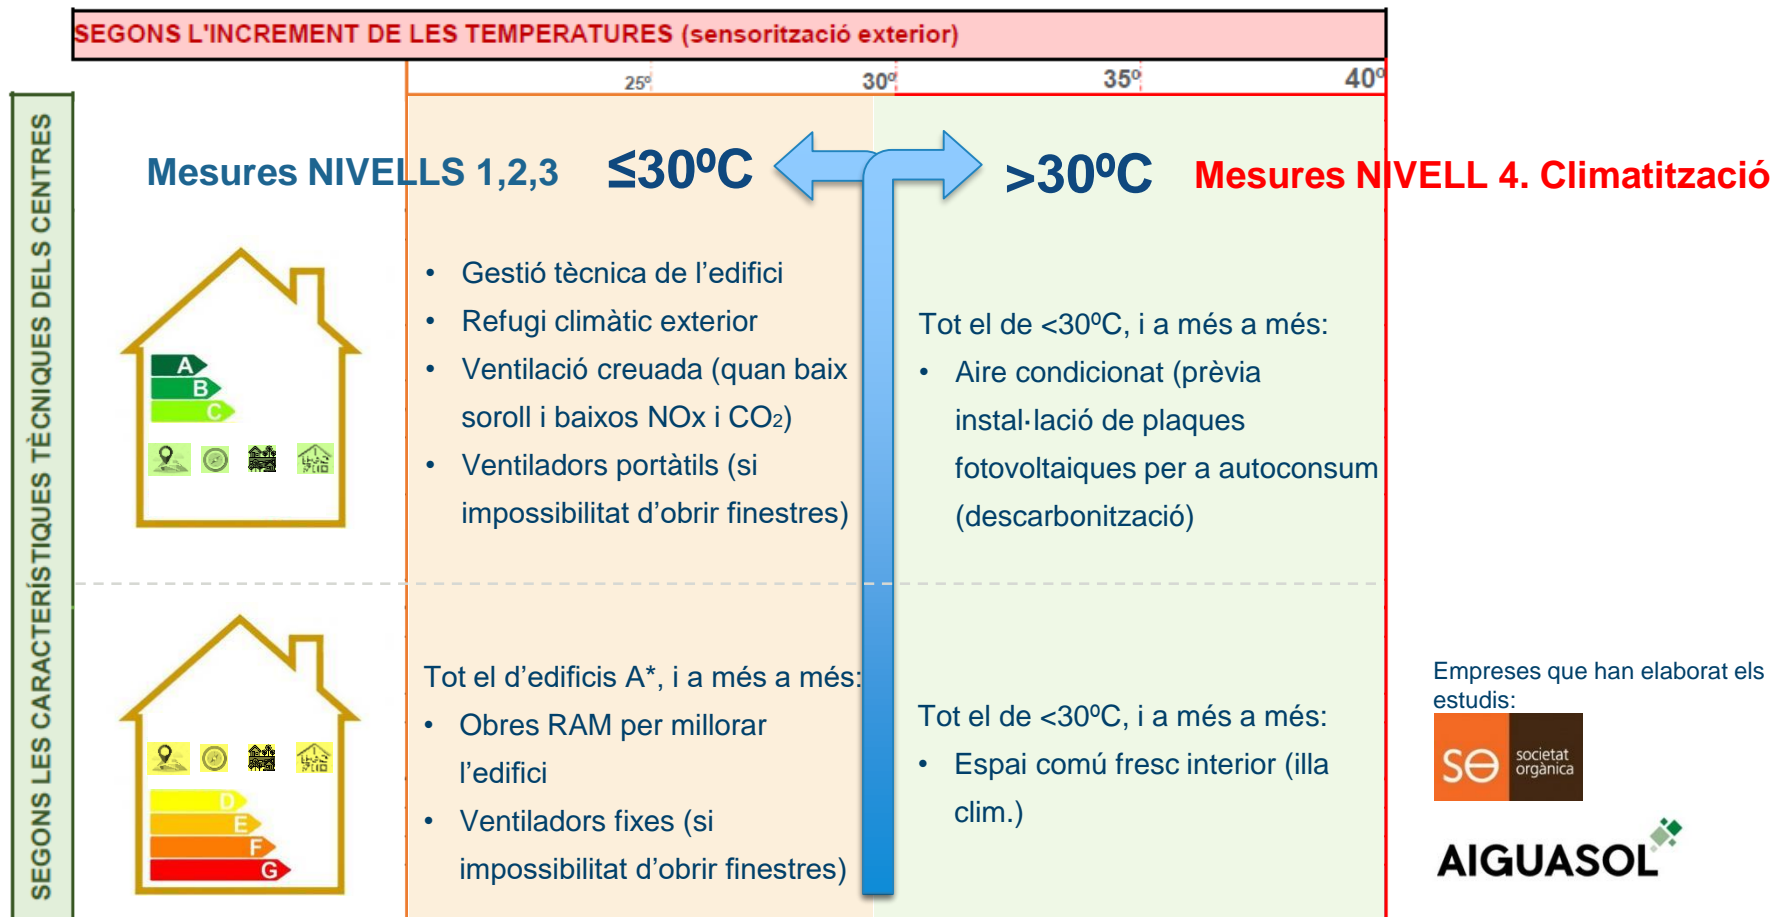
SEGONS L'INCREMENT DE LES TEMPERATURES (sensorització exterior)

25º 30º 35º 40º

SEGONS LES CARACTERÍSTIQUES TÈCNIQUES DELS CENTRES

Mesures NIVELLS 1,2,3 ≤30ºC

>30ºC Mesures NIVELL 4. Climatització

A
B
C

- Gestió tècnica de l'edifici
- Refugi climàtic exterior
- Ventilació creuada (quan baix soroll i baixos NOx i $CO_2$)
- Ventiladors portàtils (si impossibilitat d'obrir finestres)

Tot el de <30ºC, i a més a més:
- Aire condicionat (prèvia instal·lació de plaques fotovoltaiques per a autoconsum (descarbonització)

D
E
F
G

Tot el d'edificis A*, i a més a més:
- Obres RAM per millorar l'edifici
- Ventiladors fixes (si impossibilitat d'obrir finestres)

Tot el de <30ºC, i a més a més:
- Espai comú fresc interior (illa clim.)

Empreses que han elaborat els estudis:

se societat orgànica

AIGUASOL